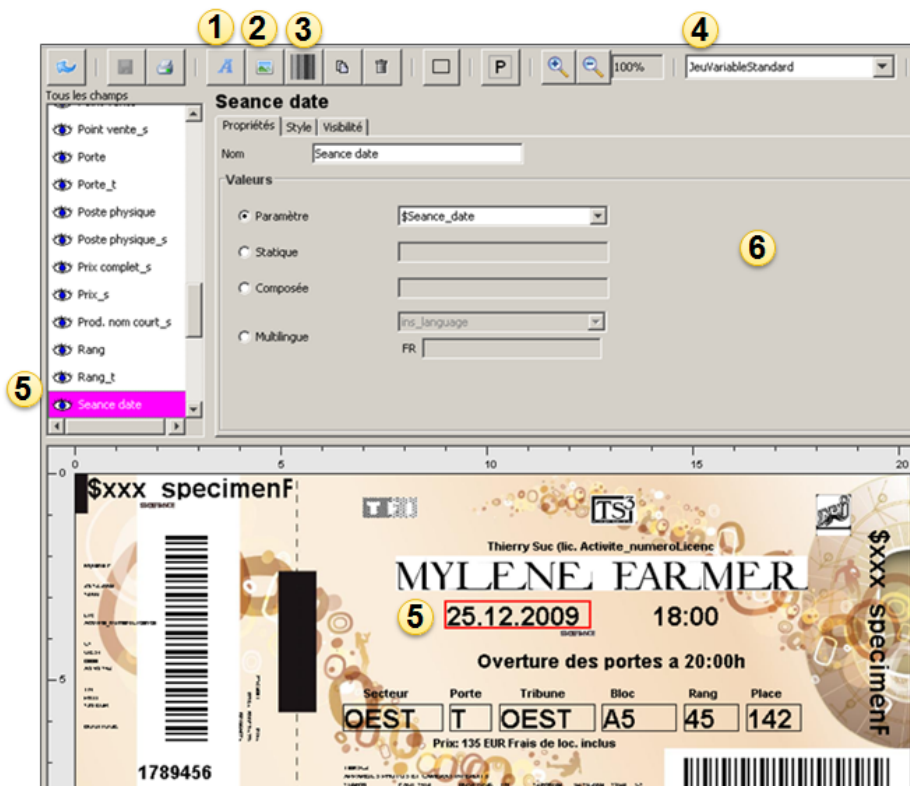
1 2 3 4

100%

JeuVariableStandard

Tous les champs

Point vente_s
Porte
Porte_t
Poste physique
Poste physique_s
Prix complet_s
Prix_s
Prod. nom court_s
Rang
Rang_t
Seance date

5

Seance date

Propriétés Style Visibilité

Nom Seance date

Valeurs

Paramètre $Seance_date

Statique

Composée

Multilingue ins_language

FR

6

0 5 10 15 20

$xxx_specimenF

Thierry Suc (lic. Activite_numeroLicenc

MYLENE FARMER

5 25.12.2009 18:00

Overture des portes a 20:00h

| Secteur | Porte | Tribune | Bloc | Rang | Place |
|---|---|---|---|---|---|
| OEST | T | OEST | A5 | 45 | 142 |

Prix: 135 EUR Frais de loc. inclus

1789456

$xxx_specimenF